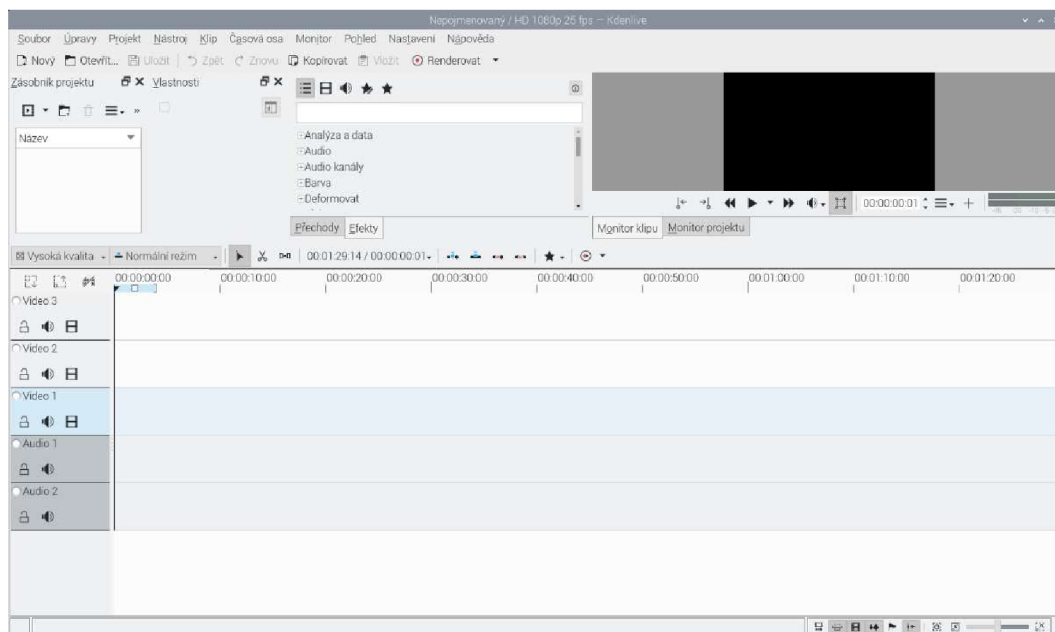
Nepojmenovaný / HD 1080p 25 fps — Kdenlive

Soubor Úpravy Projekt Nástroj Klip Časová osa Monitor Pohled Nastavení Nápověda

Nový Otevřít... Uložit Zpět Znovu Kopírovat Vložit Renderovat

Zásobník projektu Vlastnosti

Název

Analýza a data
Audio
Audio kanály
Barva
Deformovat

Přechody Efekty

00:00:00:01

Monitor klipu Monitor projektu

Vysoká kvalita Normální režim 00:01:29:14 / 00:00:00:01

00:00:00:00 00:00:10:00 00:00:20:00 00:00:30:00 00:00:40:00 00:00:50:00 00:01:00:00 00:01:10:00 00:01:20:00

Video 3
Video 2
Video 1
Audio 1
Audio 2